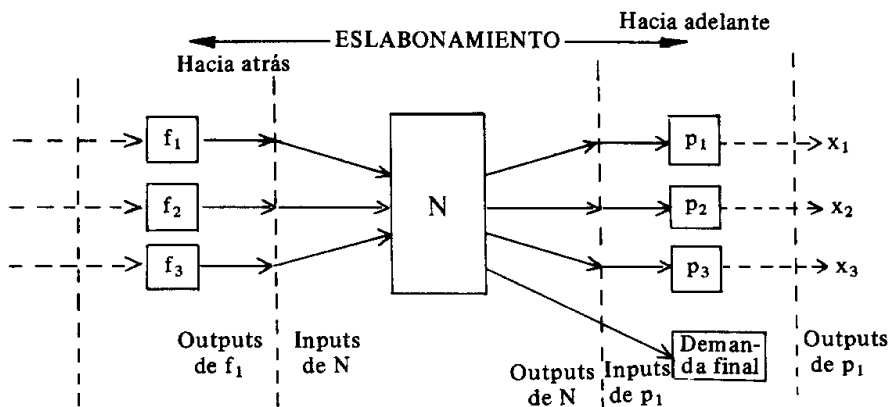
Hacia adelante

ESLABONAMIENTO

Hacia atrás

$f_1$

$f_2$

$f_3$

N

$p_1$

$p_2$

$p_3$

$x_1$

$x_2$

$x_3$

Demanda final

Outputs de $f_1$

Inputs de N

Outputs de N

Inputs de $p_1$

Outputs de $p_1$